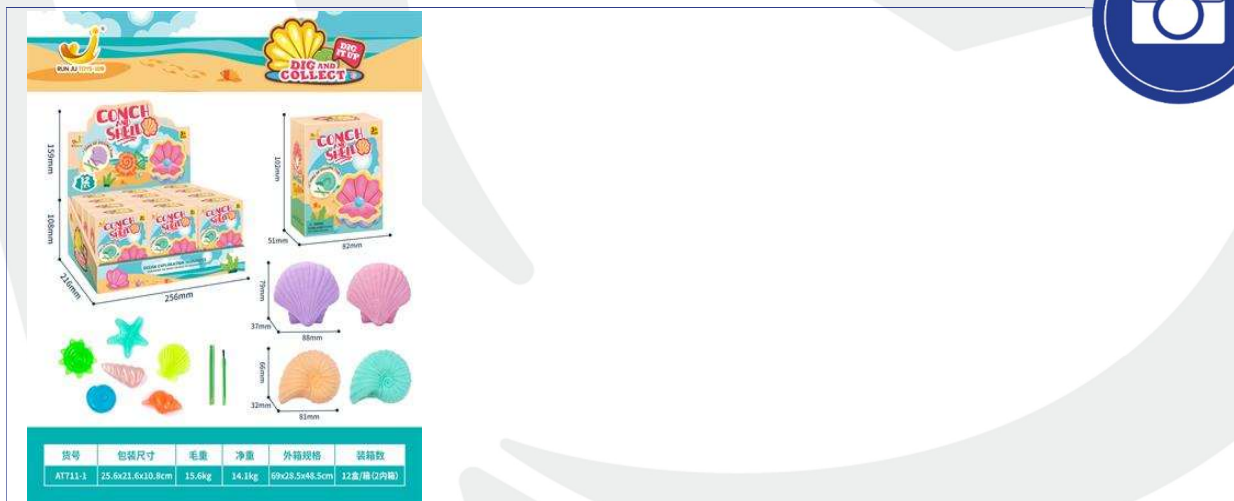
RUN JU TOYS

DIG AND COLLECT

DIG IT UP

CONCH AND SHELL

CONCH AND SHELL

159mm

108mm

216mm

256mm

102mm

51mm

82mm

79mm

37mm

88mm

66mm

32mm

81mm

| 货号 | 包装尺寸 | 毛重 | 净重 | 外箱规格 | 装箱数 |
|---|---|---|---|---|---|
| AT711-1 | 25.6x21.6x10.8cm | 15.6kg | 14.1kg | 69x28.5x48.5cm | 12盒/箱(2内箱) |